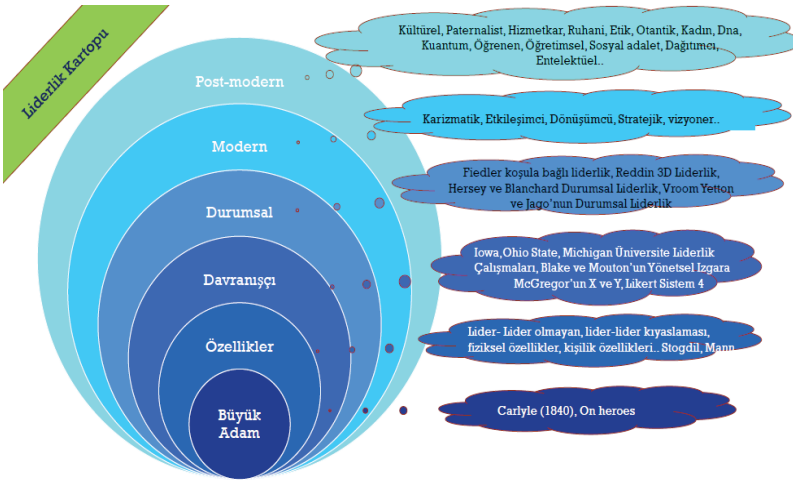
Liderlik Kartopu

Post-modern

Modern

Durumsal

Davranışçı

Özellikler

Büyük Adam

Kültürel, Paternalist, Hizmetkar, Ruhani, Etik, Otantik, Kadın, Dna, Kuantum, Öğrenen, Öğretimsel, Sosyal adalet, Dağıtımcı, Entelektüel..

Karizmatik, Etkileşimci, Dönüşümcü, Stratejik, vizyoner..

Fiedler koşula bağlı liderlik, Reddin 3D Liderlik, Hersey ve Blanchard Durumsal Liderlik, Vroom Yetton ve Jago'nun Durumsal Liderlik

Iowa, Ohio State, Michigan Üniversite Liderlik Çalışmaları, Blake ve Mouton'un Yönetsel Izgara McGregor'un X ve Y, Likert Sistem 4

Lider- Lider olmayan, lider-lider kıyaslaması, fiziksel özellikler, kişilik özellikleri.. Stogdil, Mann

Carlyle (1840), On heroes